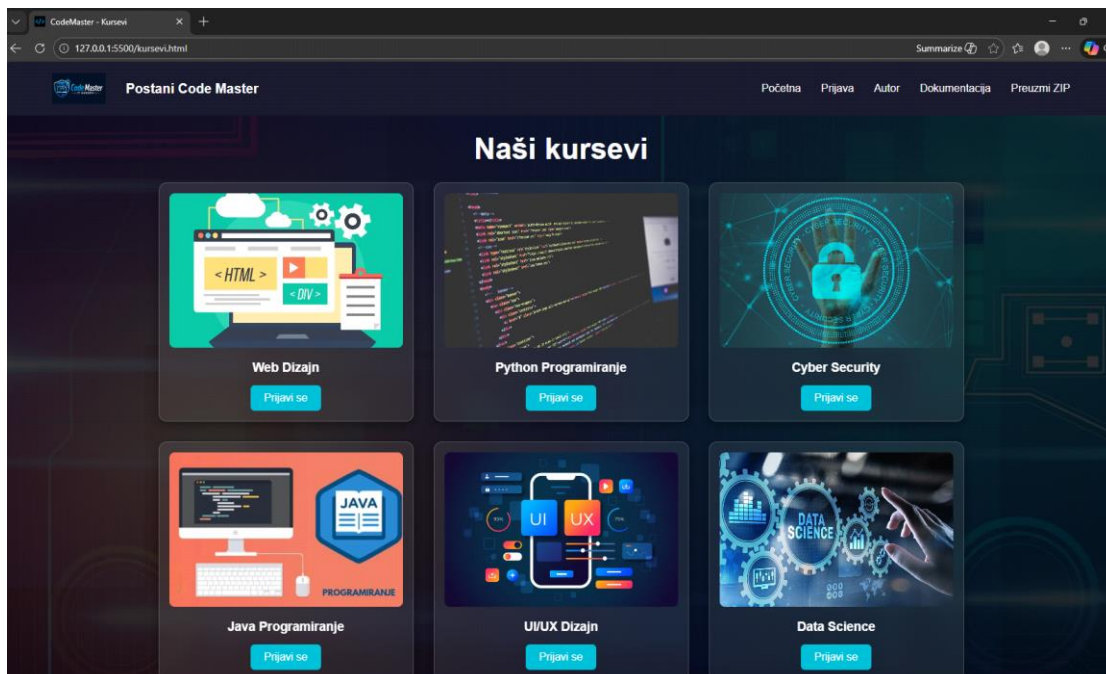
CodeMaster - Kursevi
127.0.0.1:5500/kursevi.html
Summarize

Code Master
Postani Code Master
Početna Prijava Autor Dokumentacija Preuzmi ZIP

Naši kursevi

< HTML >
< DIV >
Web Dizajn
Prijavi se

Python Programiranje
Prijavi se

CYBER SECURITY
Cyber Security
Prijavi se

JAVA
PROGRAMIRANJE
Java Programiranje
Prijavi se

UI UX
UI/UX Dizajn
Prijavi se

DATA SCIENCE
Data Science
Prijavi se